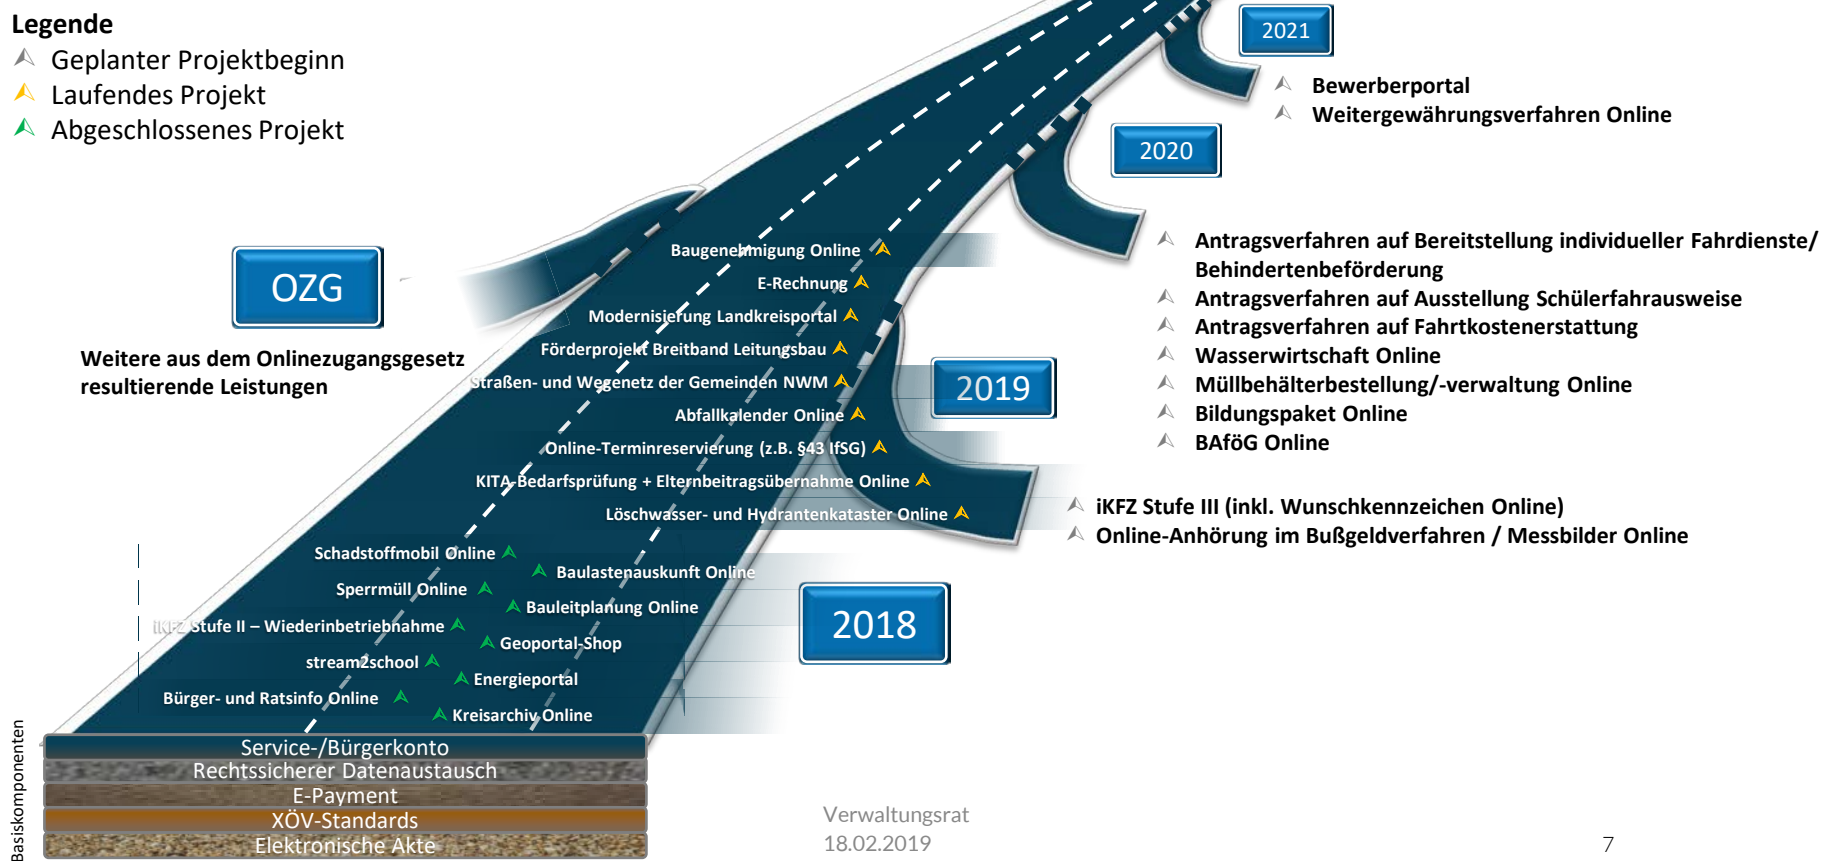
Legende
Geplanter Projektbeginn
Laufendes Projekt
Abgeschlossenes Projekt

2021
Bewerberportal
Weitergewährungsverfahren Online

2020
Antragsverfahren auf Bereitstellung individueller Fahrdienste/ Behindertenbeförderung
Antragsverfahren auf Ausstellung Schülerfahrausweise
Antragsverfahren auf Fahrtkostenerstattung
Wasserwirtschaft Online
Müllbehälterbestellung/-verwaltung Online
Bildungspaket Online
BAföG Online

OZG
Weitere aus dem Onlinezugangsgesetz resultierende Leistungen

Baugenehmigung Online
E-Rechnung
Modernisierung Landkreisportal
Förderprojekt Breitband Leitungsbau
Straßen- und Wegenetz der Gemeinden NWM
Abfallkalender Online
Online-Terminreservierung (z.B. §43 IfSG)
KITA-Bedarfsprüfung + Elternbeitragsübernahme Online
Löschwasser- und Hydrantenkataster Online

2019
iKFZ Stufe III (inkl. Wunschkennzeichen Online)
Online-Anhörung im Bußgeldverfahren / Messbilder Online

Schadstoffmobil Online
Sperrmüll Online
iKFZ Stufe II – Wiederinbetriebnahme
stream2school
Bürger- und Ratsinfo Online
Baulastenauskunft Online
Bauleitplanung Online
Geoportal-Shop
Energieportal
Kreisarchiv Online

2018

Basiskomponenten
Service-/Bürgerkonto
Rechtssicherer Datenaustausch
E-Payment
XÖV-Standards
Elektronische Akte

Verwaltungsrat
18.02.2019

7